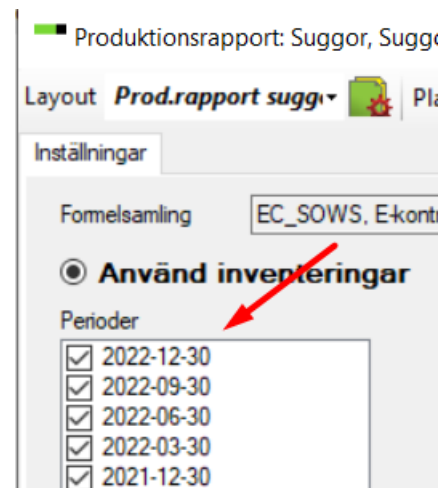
Produktionsrapport: Suggor, Sugg

Layout Prod.rapport sugg Pla

Inställningar

Formelsamling EC_SOWS, E-kont

Använd inventeringar

Perioder

2022-12-30

2022-09-30

2022-06-30

2022-03-30

2021-12-30